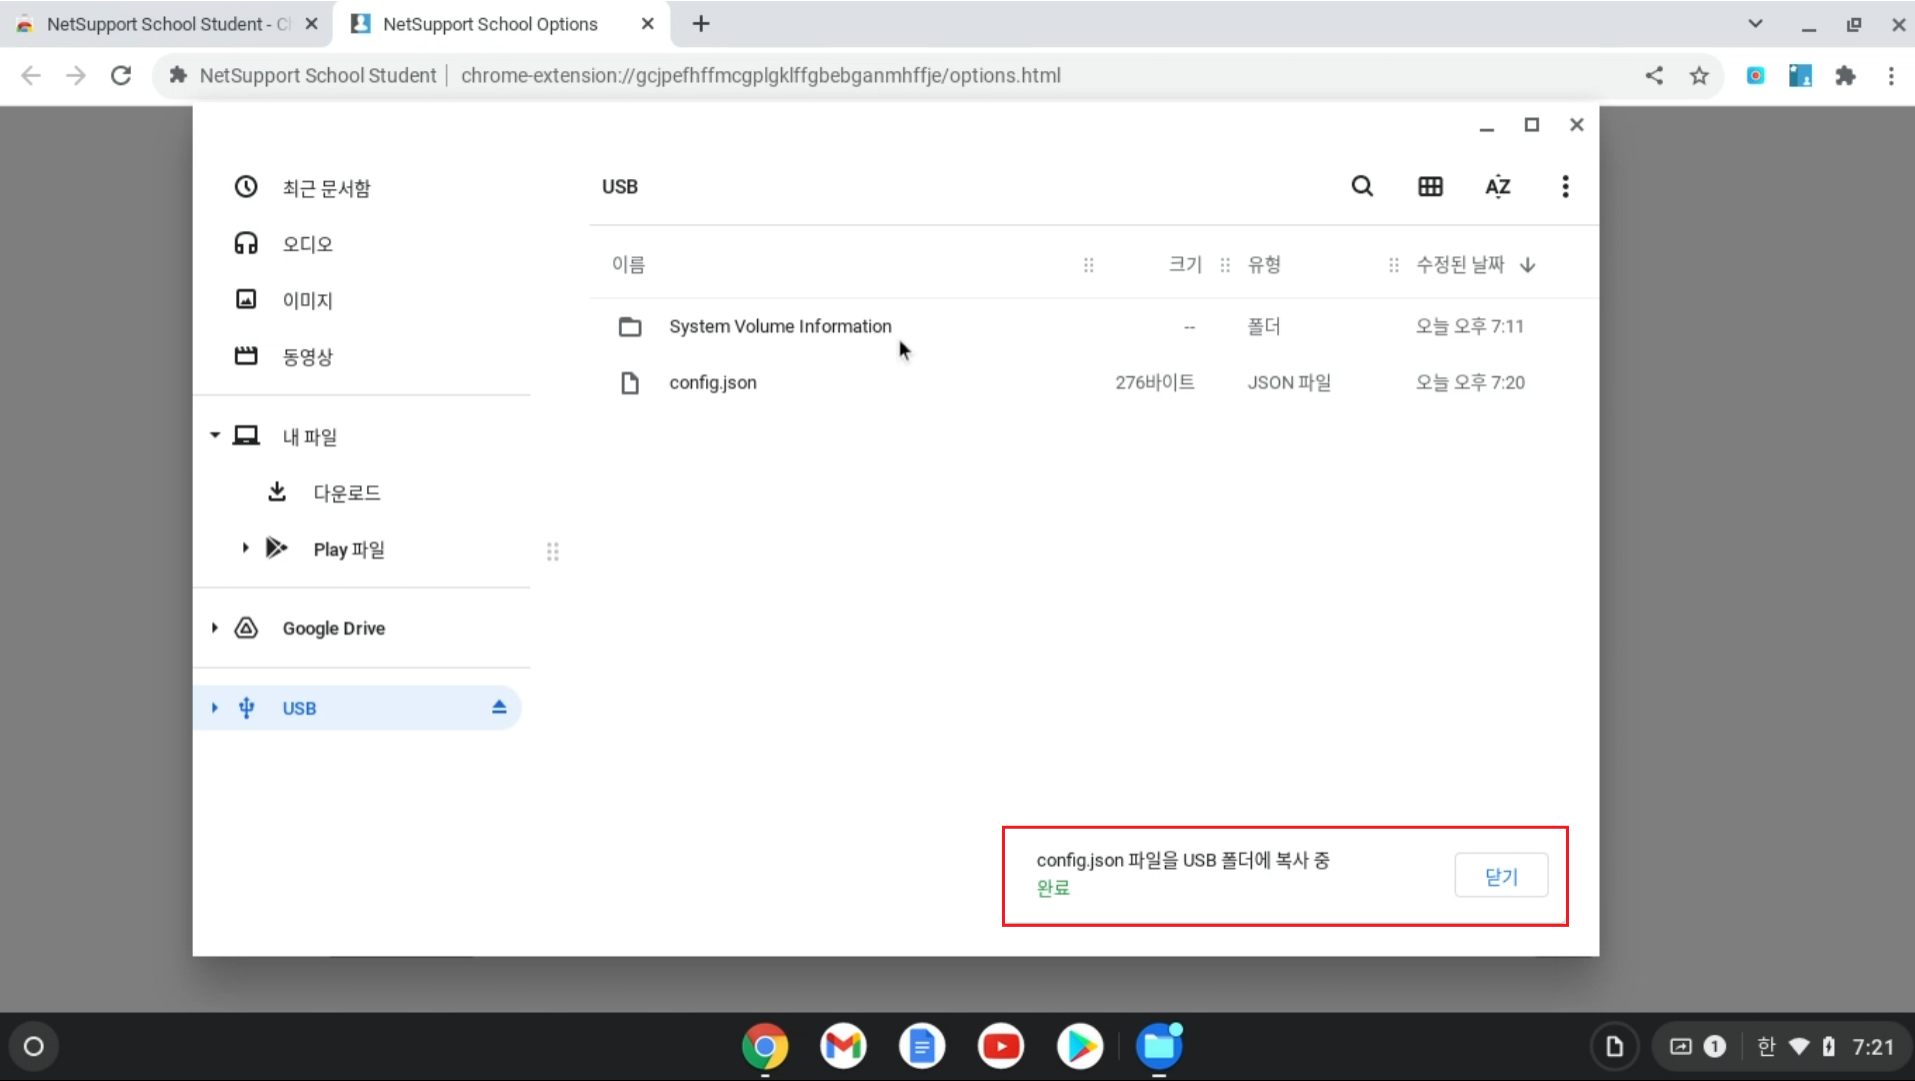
NetSupport School Student - C | NetSupport School Options

NetSupport School Student | chrome-extension://gcjpefhffmcgplgklffgbebganmhffje/options.html

최근 문서함
오디오
이미지
동영상
내 파일
다운로드
Play 파일
Google Drive
USB

USB

| 이름 | 크기 | 유형 | 수정된 날짜 |
|---|---|---|---|
| System Volume Information | -- | 폴더 | 오늘 오후 7:11 |
| config.json | 276바이트 | JSON 파일 | 오늘 오후 7:20 |

config.json 파일을 USB 폴더에 복사 중
완료
닫기

한 7:21